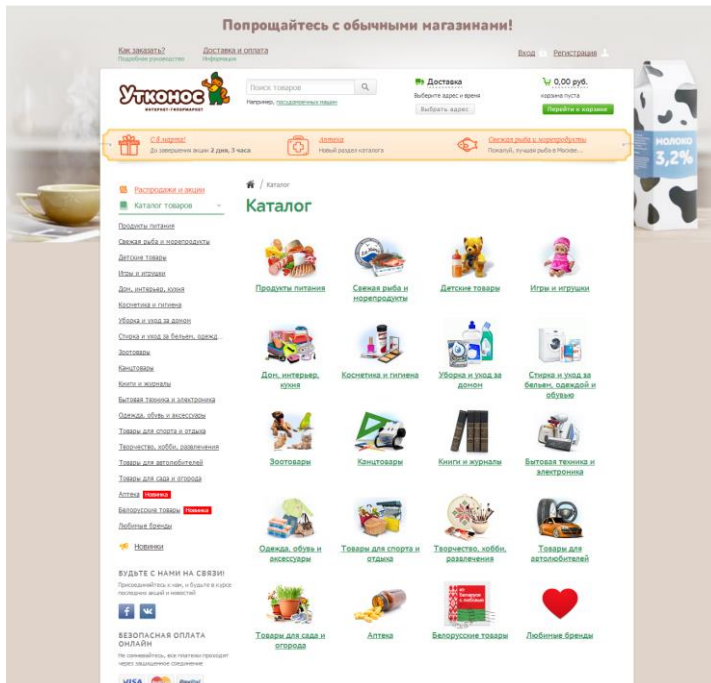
Попрощайтесь с обычными магазинами!

Как заказать? Подробное руководство
Доставка и оплата Информация
Вход Регистрация

Утконос
ИНТЕРНЕТ-ГИПЕРМАРКЕТ

Поиск товаров
Например, посудомоечных машин

Доставка
Выберите адрес и время
Выбрать адрес

0,00 руб.
корзина пуста
Перейти в корзину

МОЛОКО 3,2%

С 8 марта! До завершения акции 2 дня, 3 часа
Аптека Новый раздел каталога
Свежая рыба и морепродукты Пожалуй, лучшая рыба в Москве...

Распродажи и акции
Каталог товаров
Продукты питания
Свежая рыба и морепродукты
Детские товары
Игры и игрушки
Дом, интерьер, кухня
Косметика и гигиена
Уборка и уход за домом
Стирка и уход за бельем, одежд...
Зоотовары
Канцтовары
Книги и журналы
Бытовая техника и электроника
Одежда, обувь и аксессуары
Товары для спорта и отдыха
Творчество, хобби, развлечения
Товары для автолюбителей
Товары для сада и огорода
Аптека Новинка
Белорусские товары Новинка
Любимые бренды

Новинки

БУДЬТЕ С НАМИ НА СВЯЗИ!
Присоединяйтесь к нам, и будьте в курсе последних акций и новостей
f vk

БЕЗОПАСНАЯ ОПЛАТА ОНЛАЙН
Не сомневайтесь, все платежи проходят через защищенное соединение
VISA PayPal

Каталог

Каталог

Продукты питания
Свежая рыба и морепродукты
Детские товары
Игры и игрушки
Дом, интерьер, кухня
Косметика и гигиена
Уборка и уход за домом
Стирка и уход за бельем, одеждой и обувью
Зоотовары
Канцтовары
Книги и журналы
Бытовая техника и электроника
Одежда, обувь и аксессуары
Товары для спорта и отдыха
Творчество, хобби, развлечения
Товары для автолюбителей
Товары для сада и огорода
Аптека
Белорусские товары
Любимые бренды